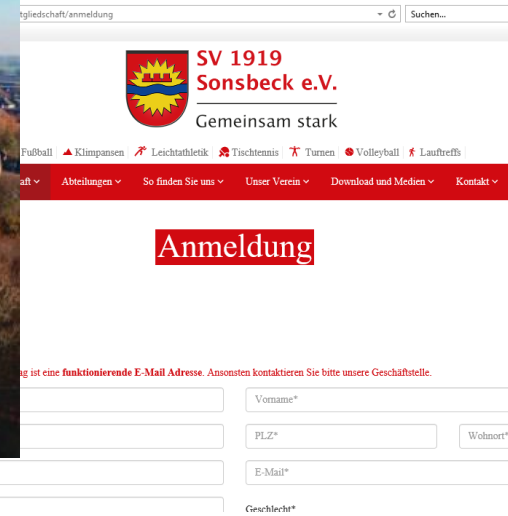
tgliedschaft/anmeldung

Suchen...

SV 1919 Sonsbeck e.V.

Gemeinsam stark

Fußball | Klimpansen | Leichtathletik | Tischtennis | Turnen | Volleyball | Lauftreffs

aft | Abteilungen | So finden Sie uns | Unser Verein | Download und Medien | Kontakt

Anmeldung

g ist eine funktionierende E-Mail Adresse. Ansonsten kontaktieren Sie bitte unsere Geschäftstelle.

Vorname*

PLZ*

Wohnort*

E-Mail*

Geschlecht*